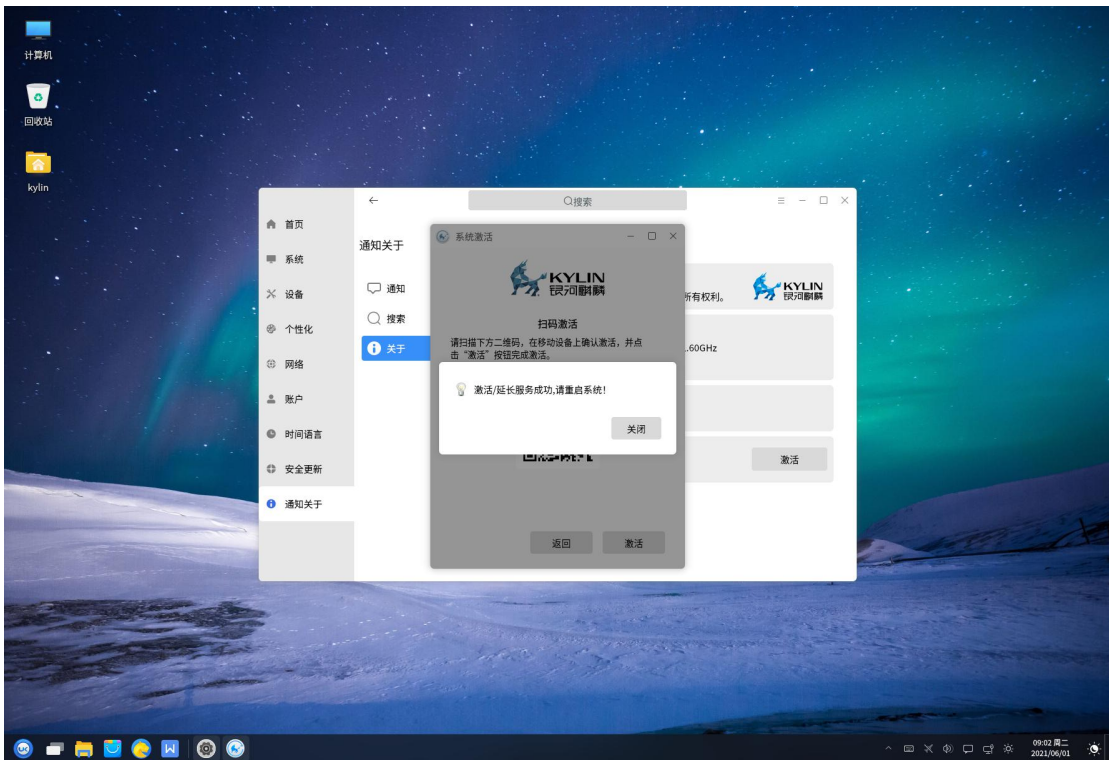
计算机

回收站

kylin

首页
系统
设备
个性化
网络
账户
时间语言
安全更新
通知关于

搜索

通知关于

通知
搜索
关于

所有权利。

KYLIN 银河麒麟

.60GHz

激活

系统激活

KYLIN 银河麒麟

扫码激活

请扫描下方二维码，在移动设备上确认激活，并点击“激活”按钮完成激活。

激活/延长服务成功,请重启系统!

关闭

返回
激活

09:02 周二
2021/06/01